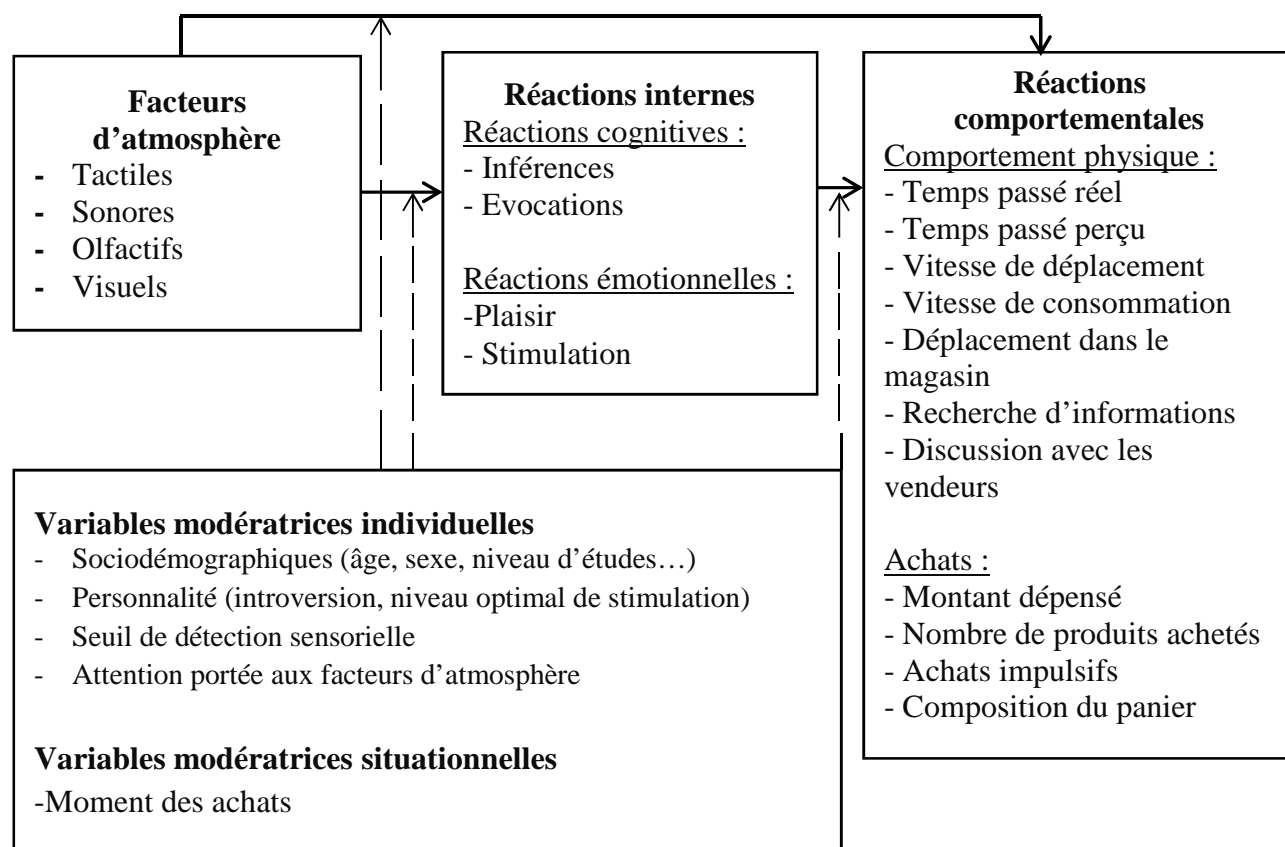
**Facteurs d'atmosphère**
- Tactiles
- Sonores
- Olfactifs
- Visuels

**Réactions internes**
Réactions cognitives :
- Inférences
- Evocations

Réactions émotionnelles :
-Plaisir
- Stimulation

**Réactions comportementales**
Comportement physique :
- Temps passé réel
- Temps passé perçu
- Vitesse de déplacement
- Vitesse de consommation
- Déplacement dans le magasin
- Recherche d'informations
- Discussion avec les vendeurs

Achats :
- Montant dépensé
- Nombre de produits achetés
- Achats impulsifs
- Composition du panier

**Variables modératrices individuelles**
- Sociodémographiques (âge, sexe, niveau d'études…)
- Personnalité (introversion, niveau optimal de stimulation)
- Seuil de détection sensorielle
- Attention portée aux facteurs d'atmosphère

**Variables modératrices situationnelles**
-Moment des achats